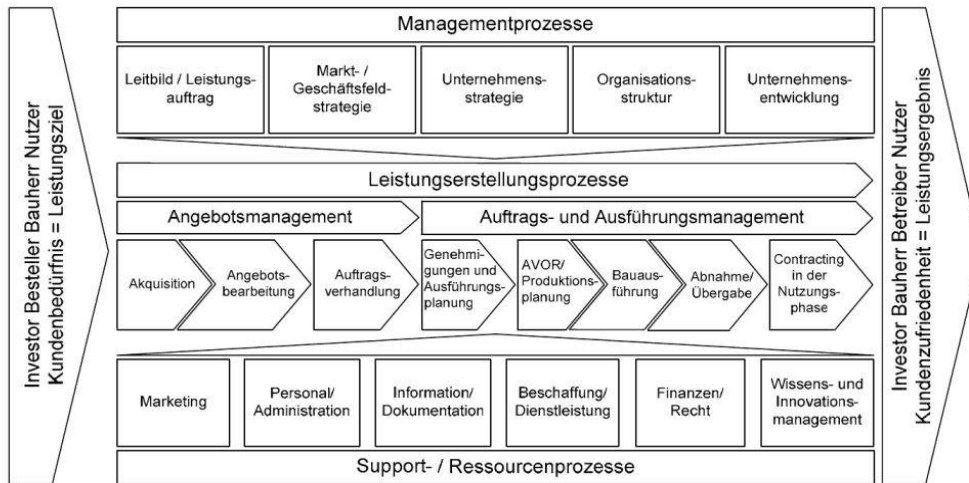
Investor Besteller Bauherr Nutzer
Kundenbedürfnis = Leistungsziel

Managementprozesse

Leitbild / Leistungsauftrag

Markt- / Geschäftsfeldstrategie

Unternehmensstrategie

Organisationsstruktur

Unternehmensentwicklung

Leistungserstellungsprozesse

Angebotsmanagement

Auftrags- und Ausführungsmanagement

Akquisition

Angebotsbearbeitung

Auftragsverhandlung

Genehmigungen und Ausführungsplanung

AVOR/ Produktionsplanung

Bauausführung

Abnahme/ Übergabe

Contracting in der Nutzungsphase

Marketing

Personal/ Administration

Information/ Dokumentation

Beschaffung/ Dienstleistung

Finanzen/ Recht

Wissens- und Innovationsmanagement

Support- / Ressourcenprozesse

Investor Bauherr Betreiber Nutzer
Kundenzufriedenheit = Leistungsergebnis